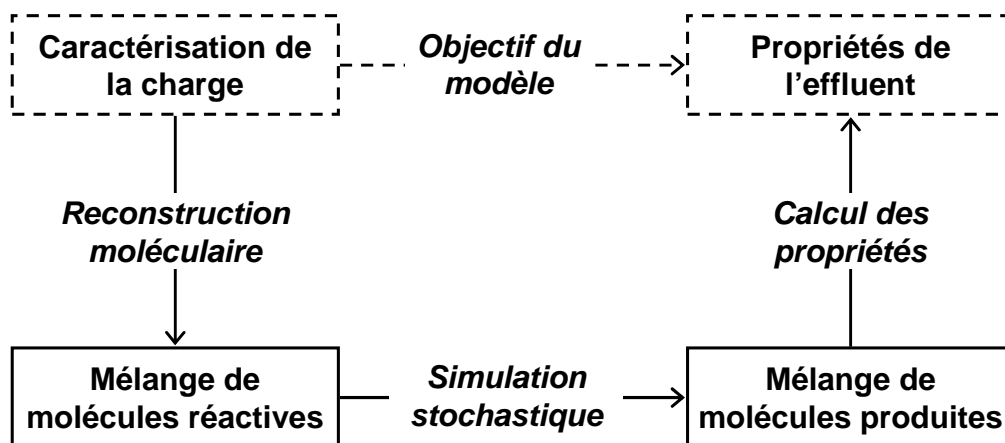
Caractérisation de la charge

Objectif du modèle

Propriétés de l'effluent

Reconstruction moléculaire

Calcul des propriétés

Mélange de molécules réactives

Simulation stochastique

Mélange de molécules produites